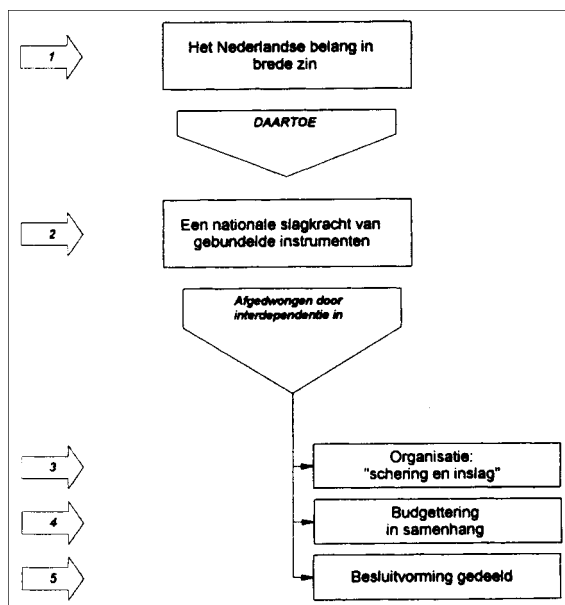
1

Het Nederlandse belang in brede zin

DAARTOE

2

Een nationale slagkracht van gebundelde instrumenten

Afgedwongen door interdependentie in

3

Organisatie: "schering en inslag"

4

Budgettering in samenhang

5

Besluitvorming gedeeld